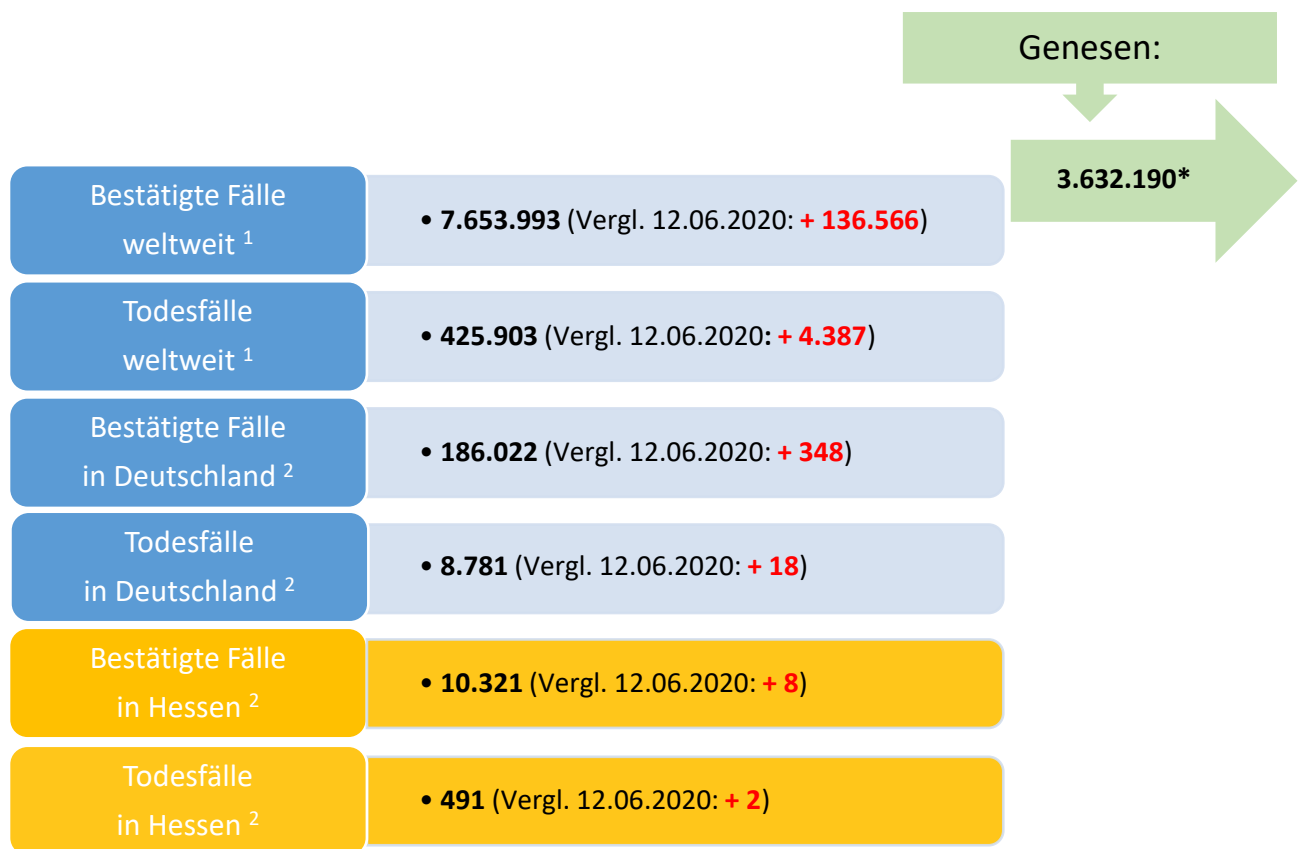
Genesen:

3.632.190*

Bestätigte Fälle weltweit $^1$

• **7.653.993** (Vergl. 12.06.2020: **+ 136.566**)

Todesfälle weltweit $^1$

• **425.903** (Vergl. 12.06.2020**: + 4.387**)

Bestätigte Fälle in Deutschland $^2$

• **186.022** (Vergl. 12.06.2020: **+ 348**)

Todesfälle in Deutschland $^2$

• **8.781** (Vergl. 12.06.2020: **+ 18**)

Bestätigte Fälle in Hessen $^2$

• **10.321** (Vergl. 12.06.2020: **+ 8**)

Todesfälle in Hessen $^2$

• **491** (Vergl. 12.06.2020: **+ 2**)